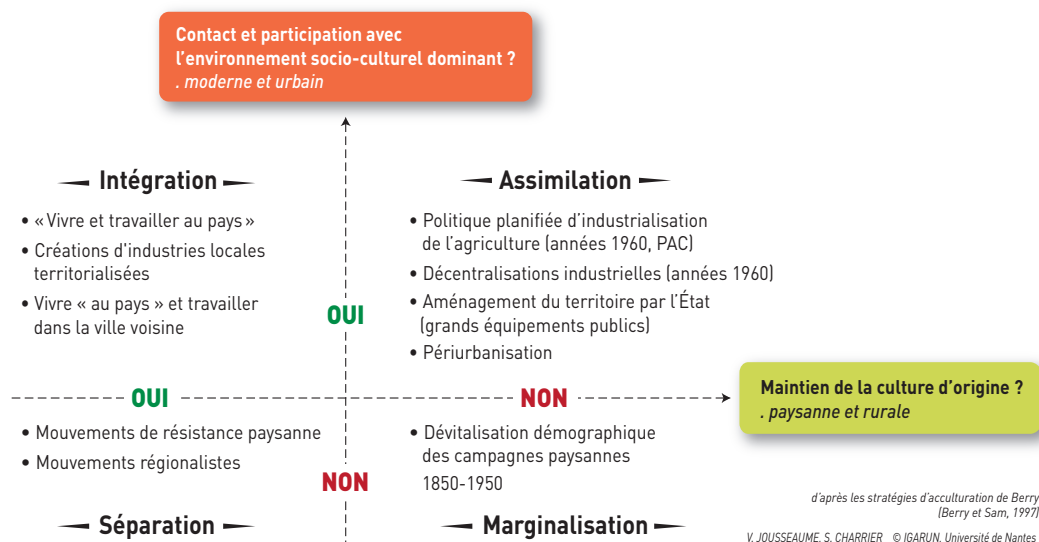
Contact et participation avec l'environnement socio-culturel dominant ?
. moderne et urbain

Intégration

• « Vivre et travailler au pays »
• Créations d'industries locales territorialisées
• Vivre « au pays » et travailler dans la ville voisine

Assimilation

• Politique planifiée d'industrialisation de l'agriculture (années 1960, PAC)
• Décentralisations industrielles (années 1960)
• Aménagement du territoire par l'État (grands équipements publics)
• Périurbanisation

OUI

OUI

NON

Maintien de la culture d'origine ?
. paysanne et rurale

• Mouvements de résistance paysanne
• Mouvements régionalistes

NON

• Dévitalisation démographique des campagnes paysannes 1850-1950

Séparation

Marginalisation

d'après les stratégies d'acculturation de Berry (Berry et Sam, 1997)

V. JOUSSEAUME. S. CHARRIER © IGARUN. Université de Nantes